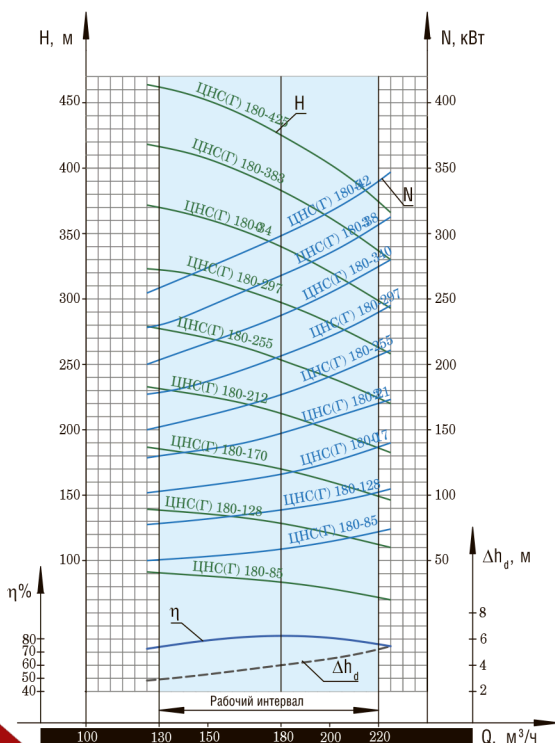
H, м

N, кВт

450
400
350
300
250
200
150
100

400
350
300
250
200
150
100
50

H

N

ЦНС(Г) 180-425
ЦНС(Г) 180-383
ЦНС(Г) 180-34
ЦНС(Г) 180-297
ЦНС(Г) 180-255
ЦНС(Г) 180-212
ЦНС(Г) 180-170
ЦНС(Г) 180-128
ЦНС(Г) 180-85

ЦНС(Г) 180-42
ЦНС(Г) 180-38
ЦНС(Г) 180-340
ЦНС(Г) 180-297
ЦНС(Г) 180-255
ЦНС(Г) 180-21
ЦНС(Г) 180-17
ЦНС(Г) 180-128
ЦНС(Г) 180-85

η%

80
70
60
50
40

η

$\Delta h_d$, м

8
6
4
2

$\Delta h_d$

Рабочий интервал

100 130 150 180 200 220

Q, м³/ч